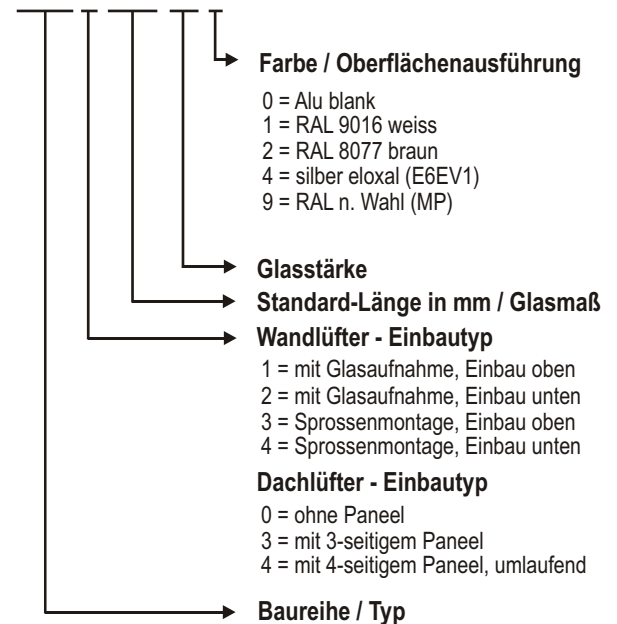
Farbe / Oberflächenausführung

0 = Alu blank
1 = RAL 9016 weiss
2 = RAL 8077 braun
4 = silber eloxal (E6EV1)
9 = RAL n. Wahl (MP)

Glasstärke

Standard-Länge in mm / Glasmaß

Wandlüfter - Einbautyp

1 = mit Glasaufnahme, Einbau oben
2 = mit Glasaufnahme, Einbau unten
3 = Sprossenmontage, Einbau oben
4 = Sprossenmontage, Einbau unten

Dachlüfter - Einbautyp

0 = ohne Paneel
3 = mit 3-seitigem Paneel
4 = mit 4-seitigem Paneel, umlaufend

Baureihe / Typ